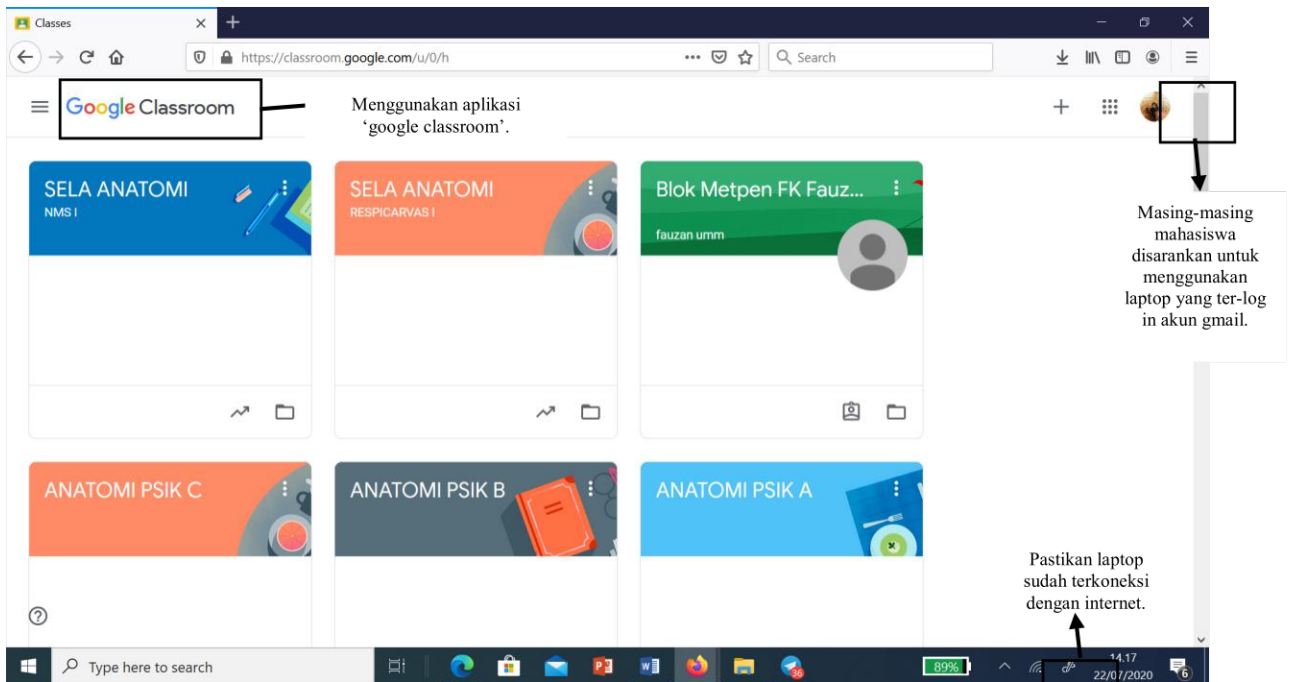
Classes

https://classroom.google.com/u/0/h

Search

Google Classroom

Menggunakan aplikasi 'google classroom'.

SELA ANATOMI
NMS I

SELA ANATOMI
RESPICARVAS I

Blok Metpen FK Fauz...
fauzan umm

Masing-masing mahasiswa disarankan untuk menggunakan laptop yang ter-log in akun gmail.

ANATOMI PSIK C

ANATOMI PSIK B

ANATOMI PSIK A

Pastikan laptop sudah terkoneksi dengan internet.

Type here to search

89%

14.17
22/07/2020

6